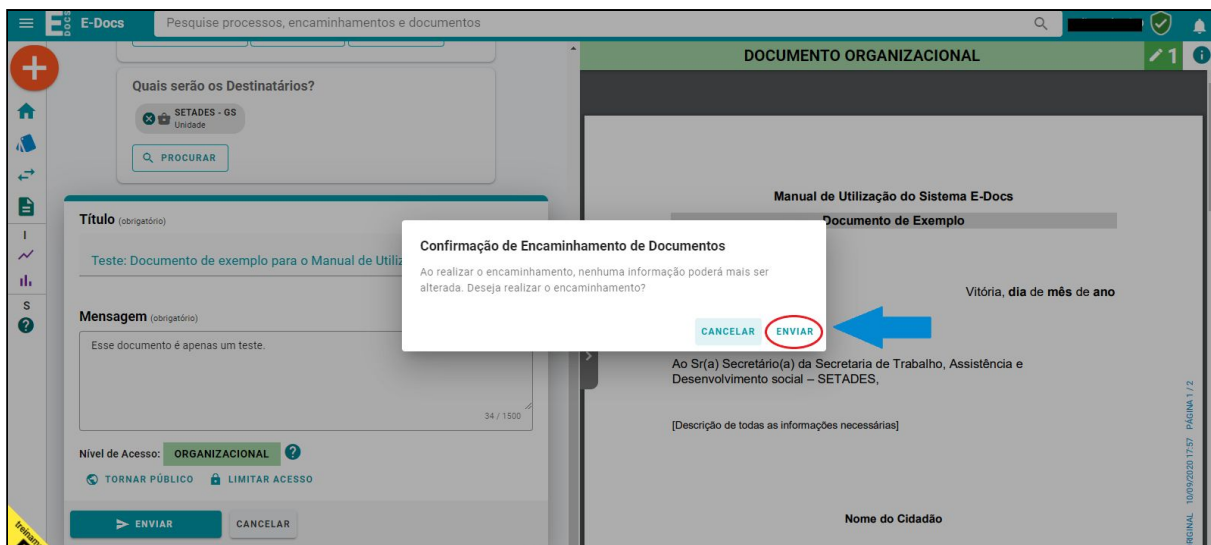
E-Docs
Pesquise processos, encaminhamentos e documentos

Quais serão os Destinatários?
SETADES - GS
Unidade
PROCURAR

Título (obrigatório)
Teste: Documento de exemplo para o Manual de Utiliz

Mensagem (obrigatório)
Esse documento é apenas um teste.
34 / 1500

Nível de Acesso: ORGANIZACIONAL
TORNAR PÚBLICO LIMITAR ACESSO
ENVIAR CANCELAR

DOCUMENTO ORGANIZACIONAL
1

Manual de Utilização do Sistema E-Docs
Documento de Exemplo

Vitória, **dia** de **mês** de **ano**

Ao Sr(a) Secretário(a) da Secretaria de Trabalho, Assistência e Desenvolvimento social – SETADES,

[Descrição de todas as informações necessárias]

Nome do Cidadão

ORIGINAL 10/09/2020 17:57 PÁGINA 1 / 2

Confirmação de Encaminhamento de Documentos
Ao realizar o encaminhamento, nenhuma informação poderá mais ser alterada. Deseja realizar o encaminhamento?
CANCELAR ENVIAR

I
S
treinam